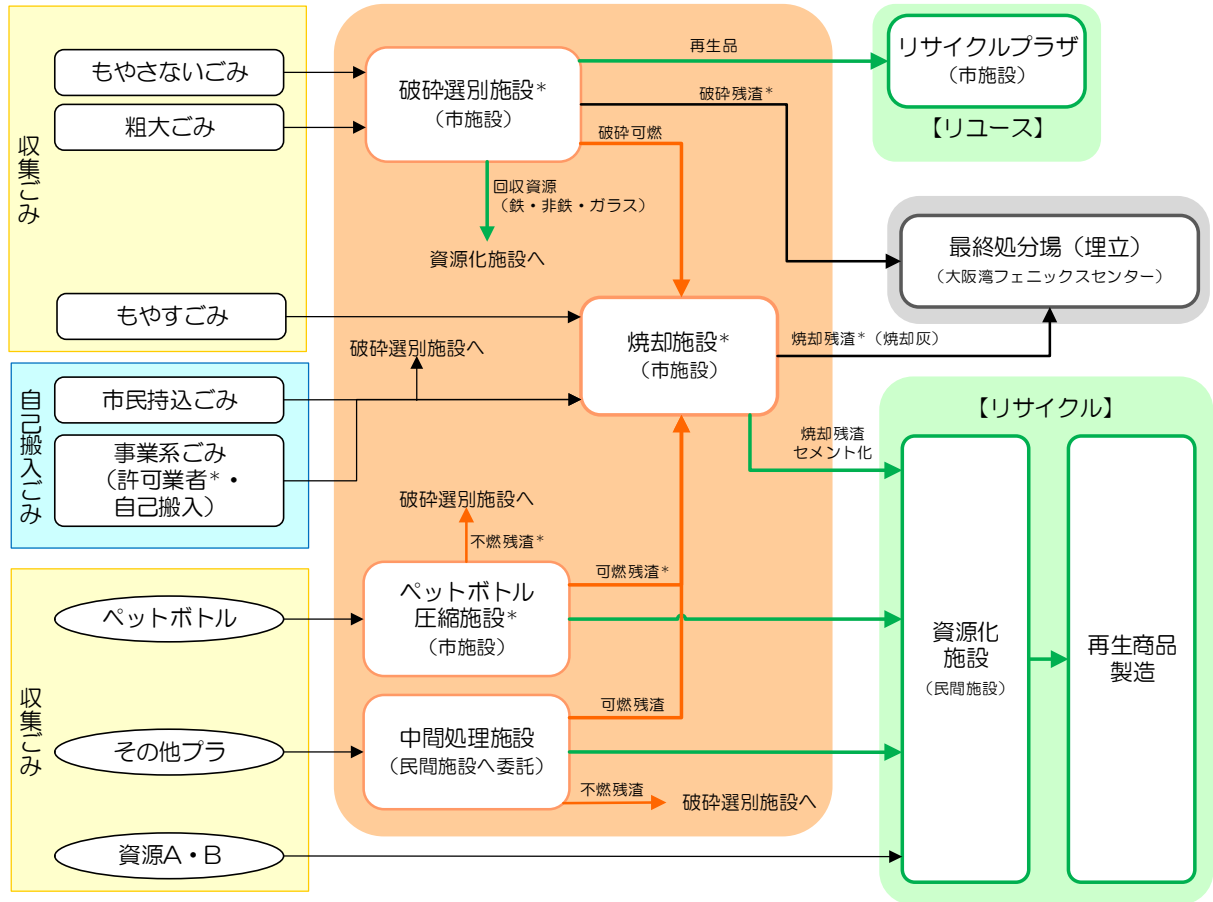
収集ごみ

もやさないごみ

粗大ごみ

もやすごみ

自己搬入ごみ

市民持込ごみ

事業系ごみ（許可業者＊・自己搬入）

収集ごみ

ペットボトル

その他プラ

資源A・B

破砕選別施設＊（市施設）

再生品

破砕残渣＊

破砕可燃

回収資源（鉄・非鉄・ガラス）

資源化施設へ

破砕選別施設へ

焼却施設＊（市施設）

焼却残渣＊（焼却灰）

焼却残渣セメント化

破砕選別施設へ

不燃残渣＊

可燃残渣＊

ペットボトル圧縮施設＊（市施設）

可燃残渣

中間処理施設（民間施設へ委託）

不燃残渣

破砕選別施設へ

リサイクルプラザ（市施設）

【リユース】

最終処分場（埋立）（大阪湾フェニックスセンター）

【リサイクル】

資源化施設（民間施設）

再生商品製造